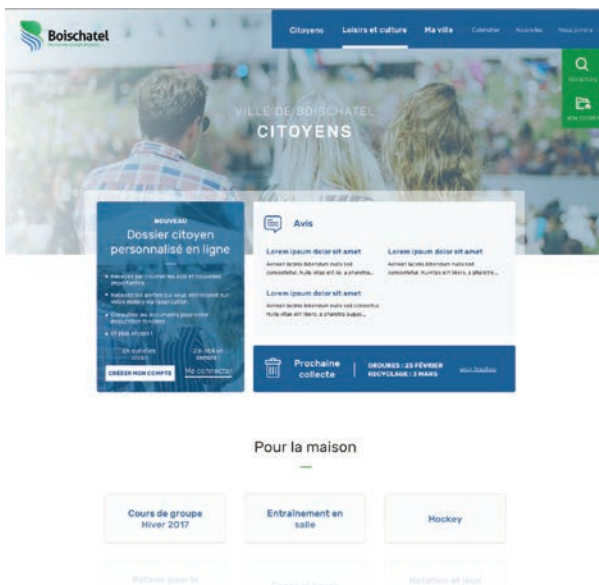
Boischatel

Citoyens Loisirs et culture Ma ville Calendrier Nouvelles Nous joindre

Rechercher

Mon dossier

VILLE DE BOISCHATEL
CITOYENS

NOUVEAU
Dossier citoyen personnalisé en ligne

• Recevez par courriel les avis et nouvelles importantes
• Recevez les alertes qui vous concernent sur votre mobile via l'application
• Consultez les documents pour votre évaluation foncière
• Et plus encore !

En quelques clics
Je suis un membre

CRÉER MON COMPTE
Me connecter

Avis

Lorem ipsum dolor sit amet
Aenean lacinia bibendum nulla sed consectetur. Nulla vitae elit lib, a pharetra...

Lorem ipsum dolor sit amet
Aenean lacinia bibendum nulla sed consectetur. Nullam elit libero, a pharetra...

Lorem ipsum dolor sit amet
Aenean lacinia bibendum nulla sed consectetur. Nulla vitae elit libero, a pharetra augue...

Prochaine collecte
ORDURES : 25 FÉVRIER
RECYCLAGE : 3 MARS
Voir horaire

Pour la maison

Cours de groupe Hiver 2017

Entraînement en salle

Hockey

Patiner pour le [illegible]

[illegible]

Natation et jeux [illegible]